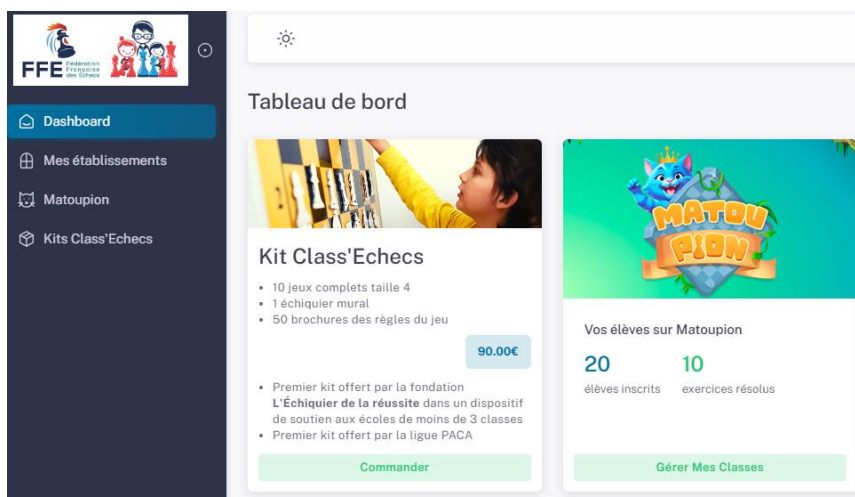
FFE Fédération Française des Échecs

Dashboard

Mes établissements

Matoupion

Kits Class'Echecs

Tableau de bord

Kit Class'Echecs

- 10 jeux complets taille 4
- 1 échiquier mural
- 50 brochures des règles du jeu

90.00€

- Premier kit offert par la fondation **L'Échiquier de la réussite** dans un dispositif de soutien aux écoles de moins de 3 classes
- Premier kit offert par la ligue PACA

Commander

MATOU PION

Vos élèves sur Matoupion

20
élèves inscrits

10
exercices résolus

Gérer Mes Classes